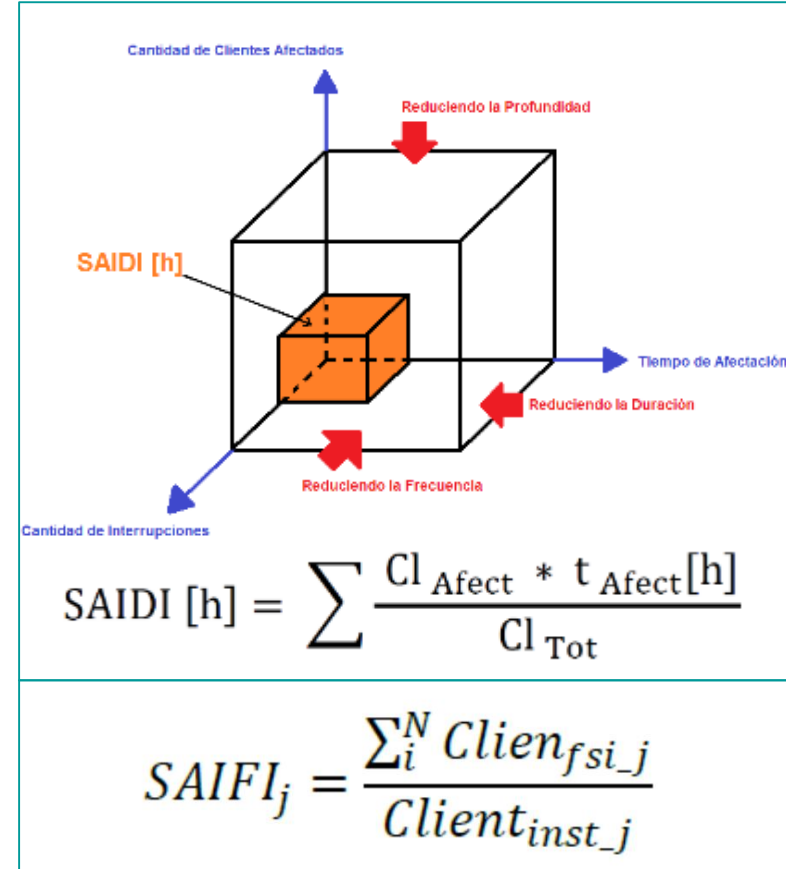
Cantidad de Clientes Afectados

Reduciendo la Profundidad

SAIDI [h]

Tiempo de Afectación

Reduciendo la Duración

Reduciendo la Frecuencia

Cantidad de Interrupciones

$\text{SAIDI [h]} = \sum \frac{\text{Cl}_{\text{Afect}} * \text{t}_{\text{Afect}}\text{[h]}}{\text{Cl}_{\text{Tot}}}$

$SAIFI_j = \frac{\sum_i^N Clien_{fsi\_j}}{Client_{inst\_j}}$